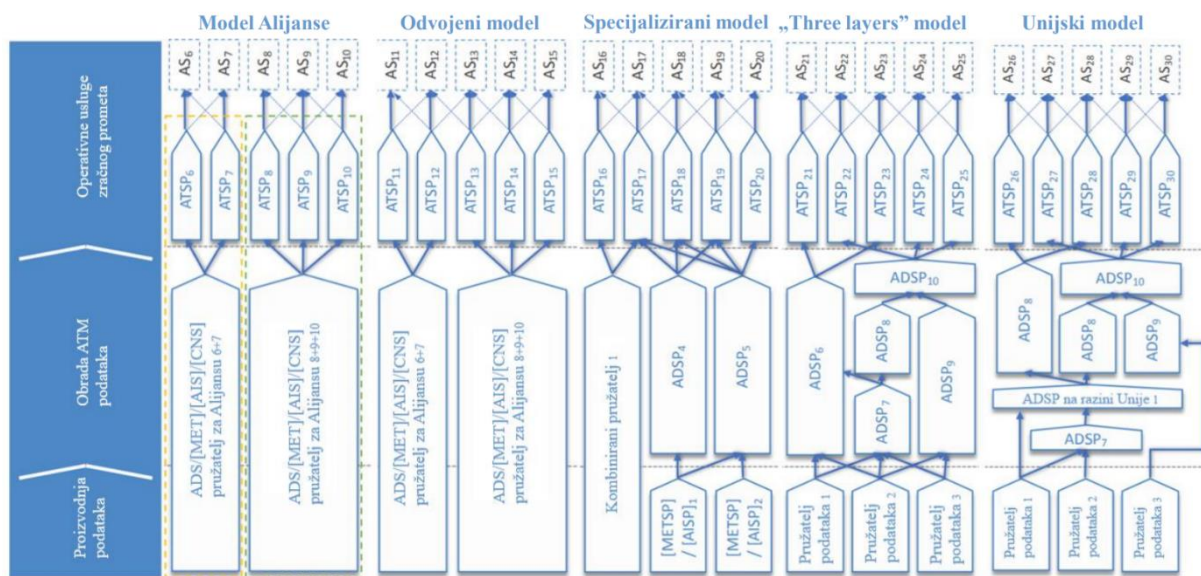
Model Alijanse

Odvojeni model

Specijalizirani model

„Three layers" model

Unijski model

Operativne usluge zračnog prometa

Obrada ATM podataka

Proizvodnja podataka

$AS_6$ $AS_7$ $AS_8$ $AS_9$ $AS_{10}$

$ATSP_6$ $ATSP_7$ $ATSP_8$ $ATSP_9$ $ATSP_{10}$

ADS/[MET]/[AIS]/[CNS] pružatelj za Alijansu 6+7

ADS/[MET]/[AIS]/[CNS] pružatelj za Alijansu 8+9+10

$AS_{11}$ $AS_{12}$ $AS_{13}$ $AS_{14}$ $AS_{15}$

$ATSP_{11}$ $ATSP_{12}$ $ATSP_{13}$ $ATSP_{14}$ $ATSP_{15}$

ADS/[MET]/[AIS]/[CNS] pružatelj za Alijansu 6+7

ADS/[MET]/[AIS]/[CNS] pružatelj za Alijansu 8+9+10

$AS_{16}$ $AS_{17}$ $AS_{18}$ $AS_{19}$ $AS_{20}$

$ATSP_{16}$ $ATSP_{17}$ $ATSP_{18}$ $ATSP_{19}$ $ATSP_{20}$

Kombinirani pružatelj 1

$ADSP_4$

$ADSP_5$

[METSP] / $[AISP]_1$

[METSP] / $[AISP]_2$

$AS_{21}$ $AS_{22}$ $AS_{23}$ $AS_{24}$ $AS_{25}$

ATSP 21 ATSP 22 ATSP 23 ATSP 24 ATSP 25

$ADSP_{10}$

$ADSP_6$

$ADSP_8$

$ADSP_9$

$ADSP_7$

Pružatelj podataka 1

Pružatelj podataka 2

Pružatelj podataka 3

$AS_{26}$ $AS_{27}$ $AS_{28}$ $AS_{29}$ $AS_{30}$

$ATSP_{26}$ $ATSP_{27}$ $ATSP_{28}$ $ATSP_{29}$ $ATSP_{30}$

$ADSP_{10}$

$ADSP_8$

$ADSP_8$

$ADSP_9$

ADSP na razini Unije 1

$ADSP_7$

Pružatelj podataka 1

Pružatelj podataka 2

Pružatelj podataka 3